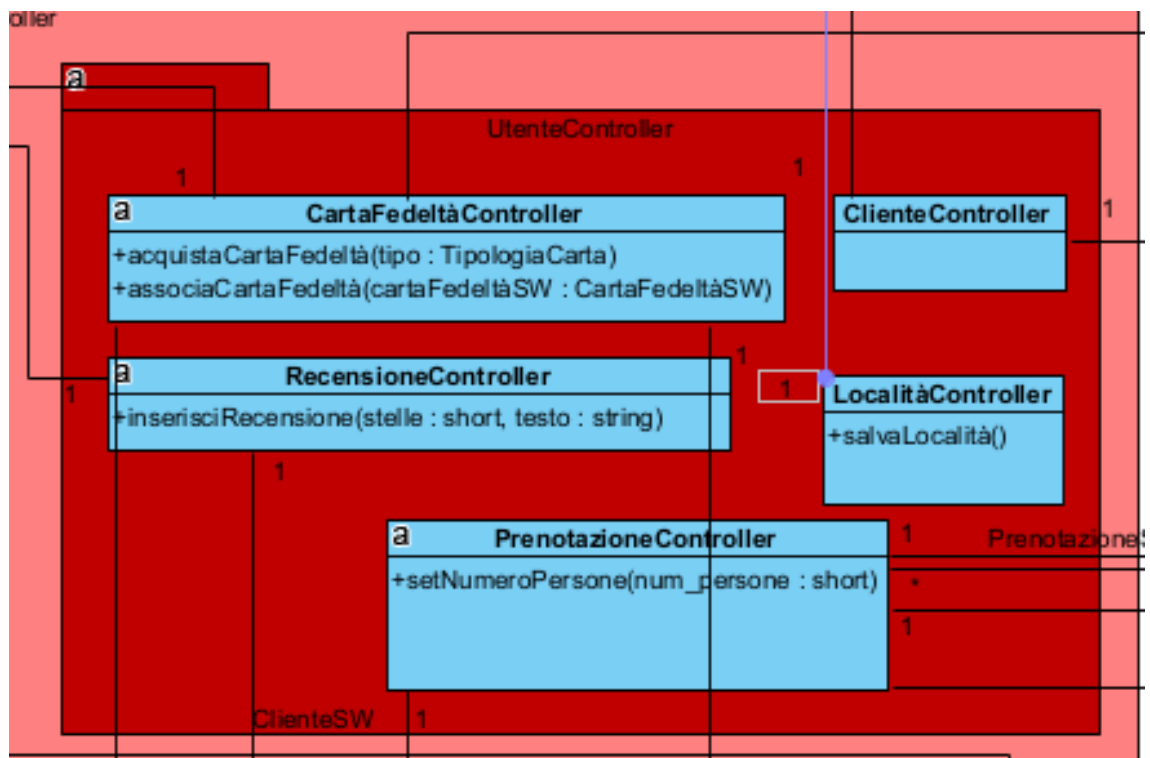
oller

a

UtenteController

1

1

a CartaFedeltàController

+acquistaCartaFedeltà(tipo : TipologiaCarta)
+associaCartaFedeltà(cartaFedeltàSW : CartaFedeltàSW)

ClienteController

1

1

a RecensioneController

+inserisciRecensione(stelle : short, testo : string)

1

1

1

LocalitàController

+salvaLocalità()

1

a PrenotazioneController

+setNumeroPersone(num_persone : short)

1

PrenotazioneS

*

1

ClienteSW

1